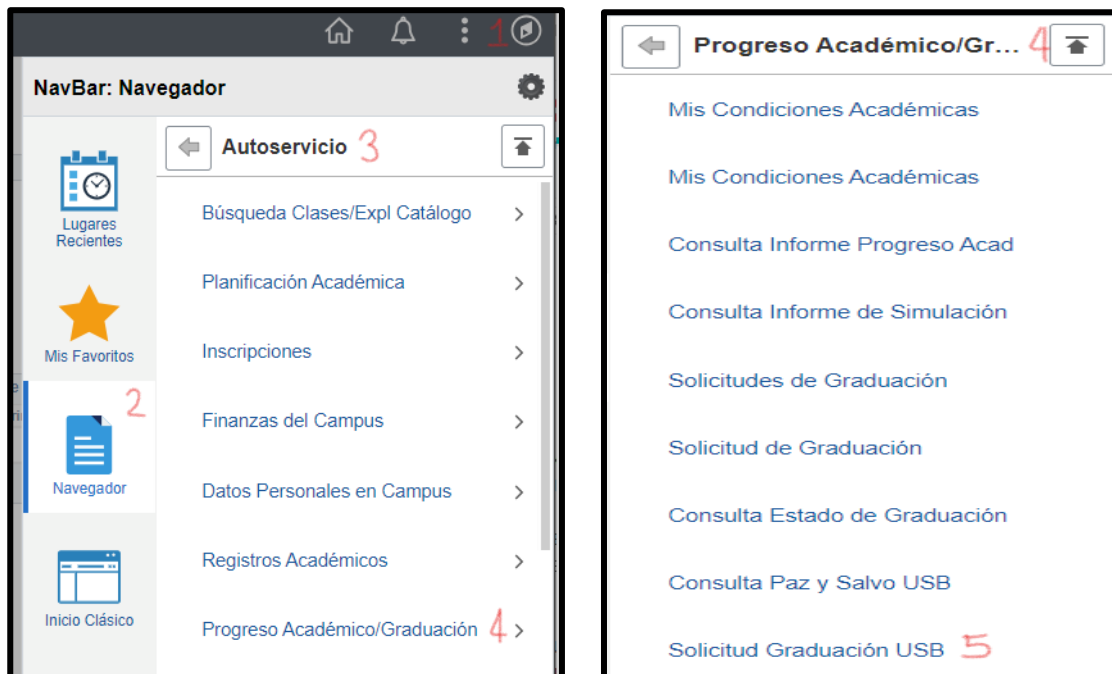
1

NavBar: Navegador

Lugares Recientes

Mis Favoritos

2

Navegador

Inicio Clásico

Autoservicio 3

Búsqueda Clases/Expl Catálogo

Planificación Académica

Inscripciones

Finanzas del Campus

Datos Personales en Campus

Registros Académicos

Progreso Académico/Graduación 4

Progreso Académico/Gr... 4

Mis Condiciones Académicas

Mis Condiciones Académicas

Consulta Informe Progreso Acad

Consulta Informe de Simulación

Solicitudes de Graduación

Solicitud de Graduación

Consulta Estado de Graduación

Consulta Paz y Salvo USB

Solicitud Graduación USB 5